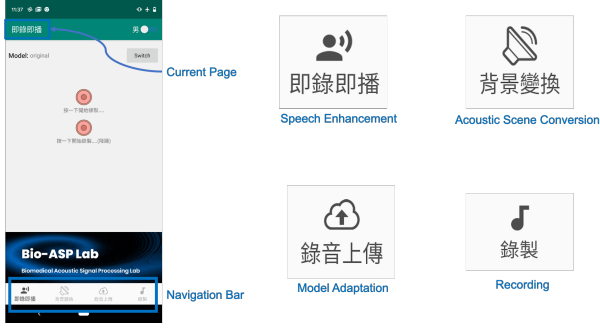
11:37

即錄即播

男

Model: original

Switch

按一下開始錄製....

按一下開始錄製....(降噪)

Bio-ASP Lab

Biomedical Acoustic Signal Processing Lab

即錄即播　背景變換　錄音上傳　錄製

Current Page

Navigation Bar

即錄即播

Speech Enhancement

背景變換

Acoustic Scene Conversion

錄音上傳

Model Adaptation

錄製

Recording